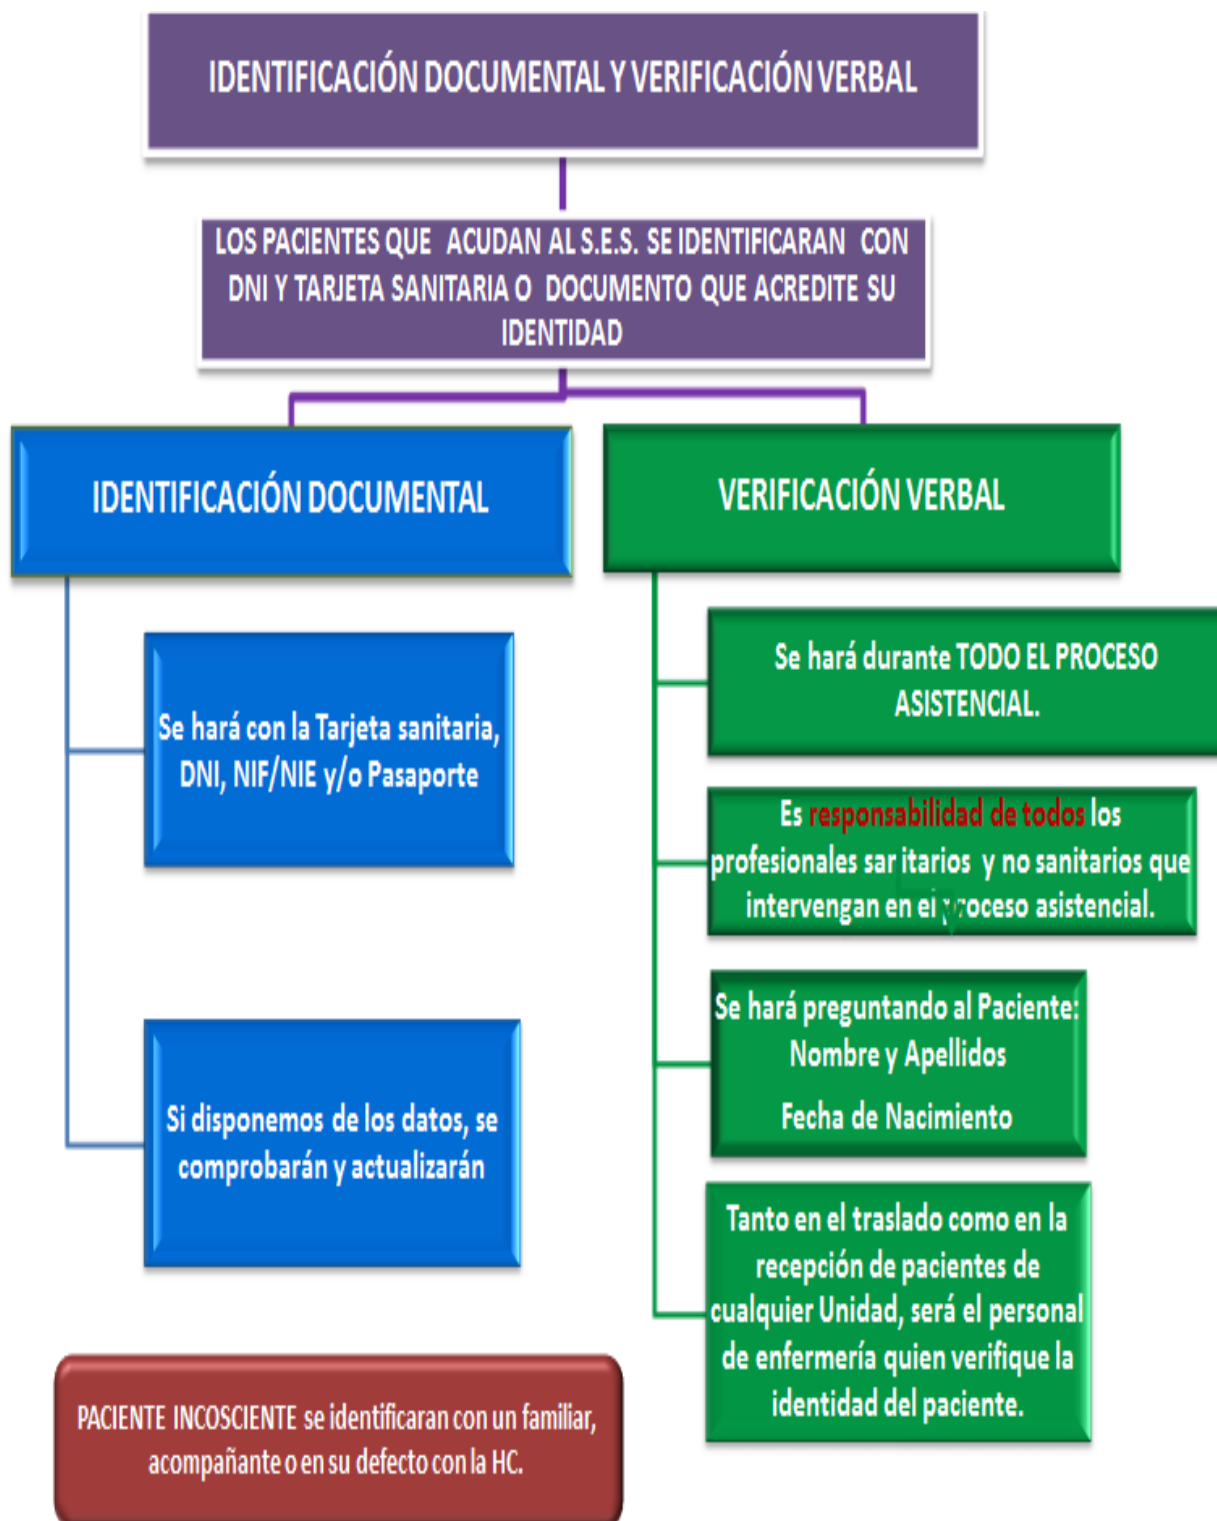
IDENTIFICACIÓN DOCUMENTAL Y VERIFICACIÓN VERBAL

LOS PACIENTES QUE ACUDAN AL S.E.S. SE IDENTIFICARAN CON DNI Y TARJETA SANITARIA O DOCUMENTO QUE ACREDITE SU IDENTIDAD

IDENTIFICACIÓN DOCUMENTAL

Se hará con la Tarjeta sanitaria, DNI, NIF/NIE y/o Pasaporte

Si disponemos de los datos, se comprobarán y actualizarán

VERIFICACIÓN VERBAL

Se hará durante TODO EL PROCESO ASISTENCIAL.

Es responsabilidad de todos los profesionales sanitarios y no sanitarios que intervengan en el proceso asistencial.

Se hará preguntando al Paciente: Nombre y Apellidos

Fecha de Nacimiento

Tanto en el traslado como en la recepción de pacientes de cualquier Unidad, será el personal de enfermería quien verifique la identidad del paciente.

PACIENTE INCOSCIENTE se identificaran con un familiar, acompañante o en su defecto con la HC.